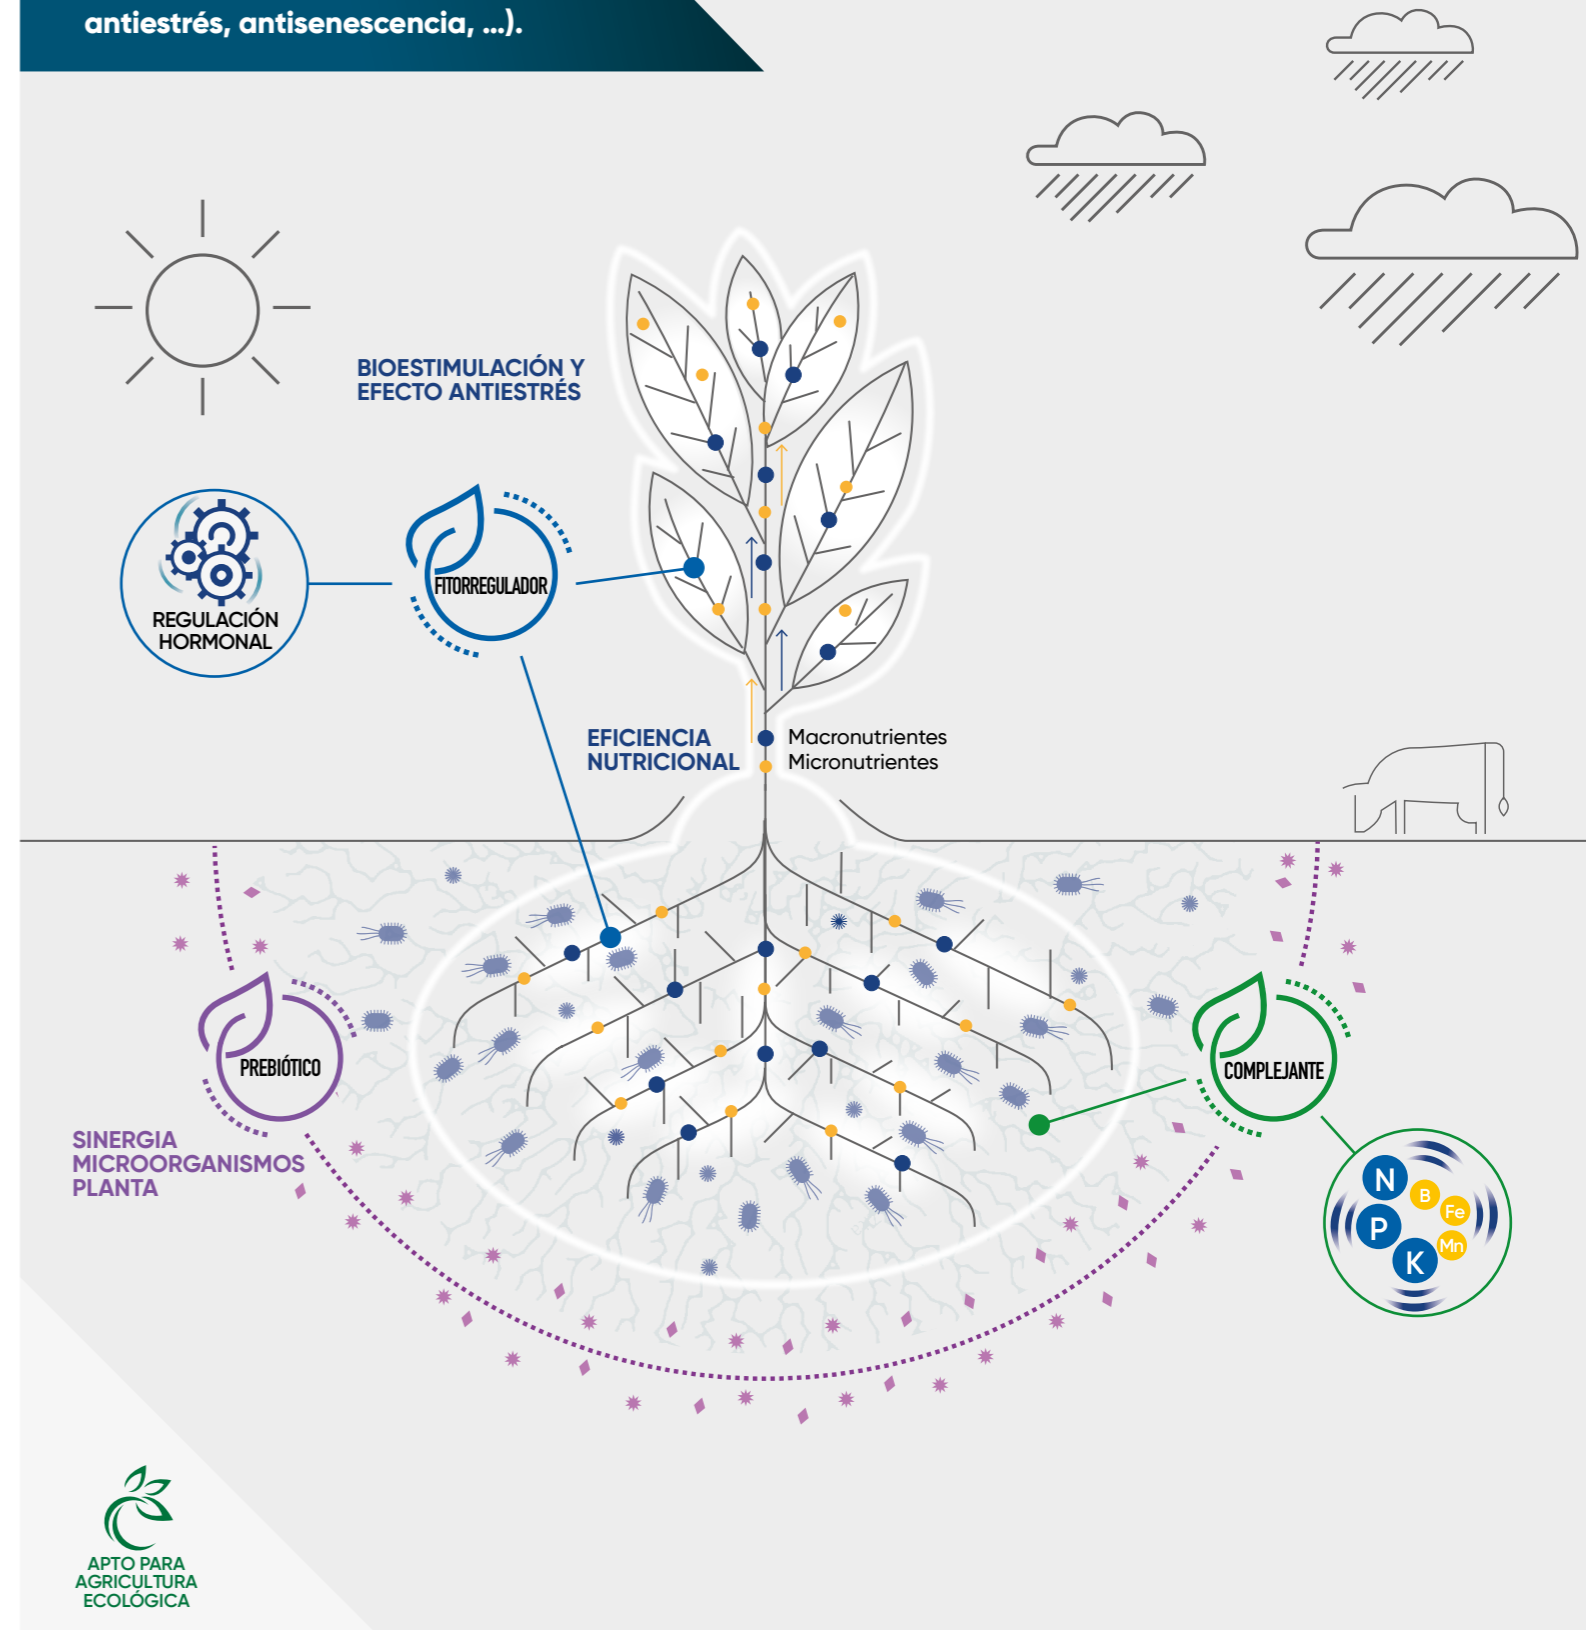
antiestrés, antisenescencia, ...).

BIOESTIMULACIÓN Y EFECTO ANTIESTRÉS

REGULACIÓN HORMONAL

FITORREGULADOR

EFICIENCIA NUTRICIONAL

Macronutrientes
Micronutrientes

PREBIÓTICO

SINERGIA MICROORGANISMOS PLANTA

COMPLEJANTE

N
B
Fe
P
Mn
K

APTO PARA AGRICULTURA ECOLÓGICA